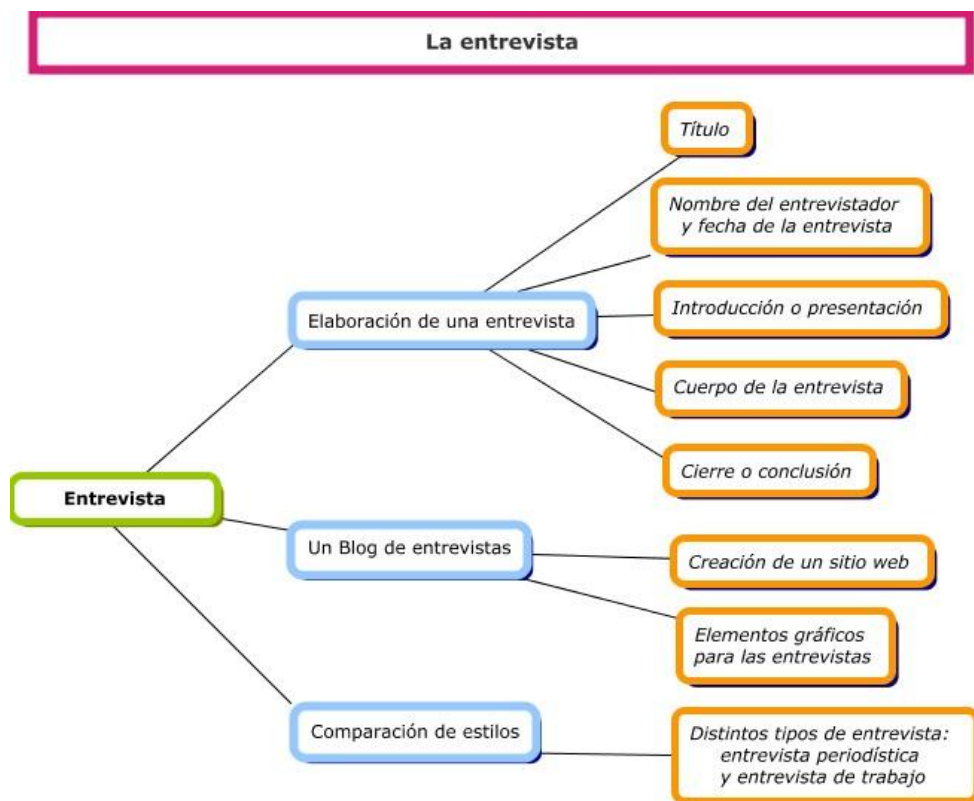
La entrevista

Entrevista

Elaboración de una entrevista

Título

Nombre del entrevistador y fecha de la entrevista

Introducción o presentación

Cuerpo de la entrevista

Cierre o conclusión

Un Blog de entrevistas

Creación de un sitio web

Elementos gráficos para las entrevistas

Comparación de estilos

Distintos tipos de entrevista: entrevista periodística y entrevista de trabajo